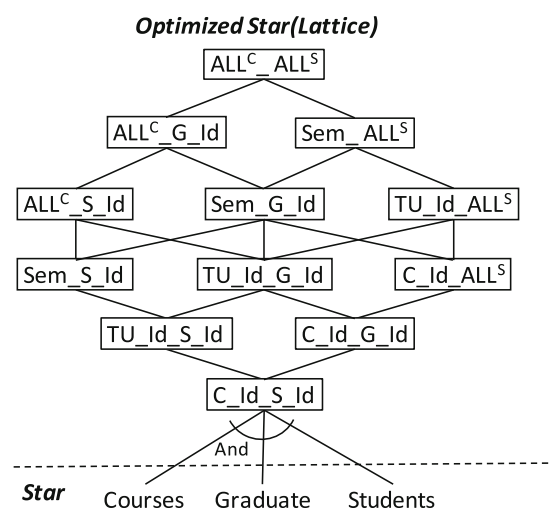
Optimized Star(Lattice)

$ALL^C$_ $ALL^S$

$ALL^C$_G_Id

Sem_ $ALL^S$

$ALL^C$_S_Id

Sem_G_Id

TU_Id_$ALL^S$

Sem_S_Id

TU_Id_G_Id

C_Id_$ALL^S$

TU_Id_S_Id

C_Id_G_Id

C_Id_S_Id

And

Star

Courses

Graduate

Students